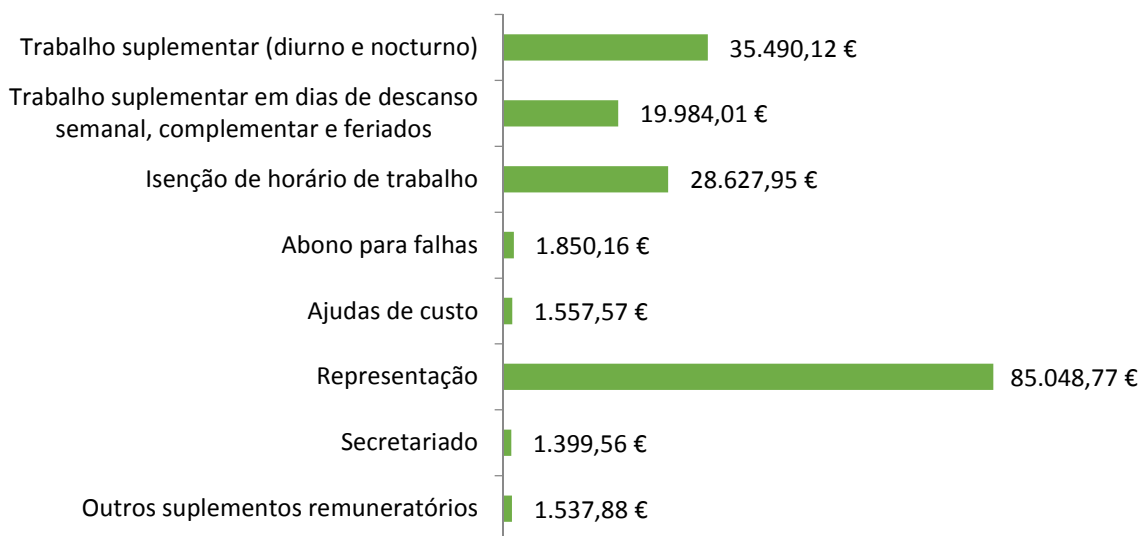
Trabalho suplementar (diurno e nocturno) 35.490,12 €

Trabalho suplementar em dias de descanso semanal, complementar e feriados 19.984,01 €

Isenção de horário de trabalho 28.627,95 €

Abono para falhas 1.850,16 €

Ajudas de custo 1.557,57 €

Representação 85.048,77 €

Secretariado 1.399,56 €

Outros suplementos remuneratórios 1.537,88 €